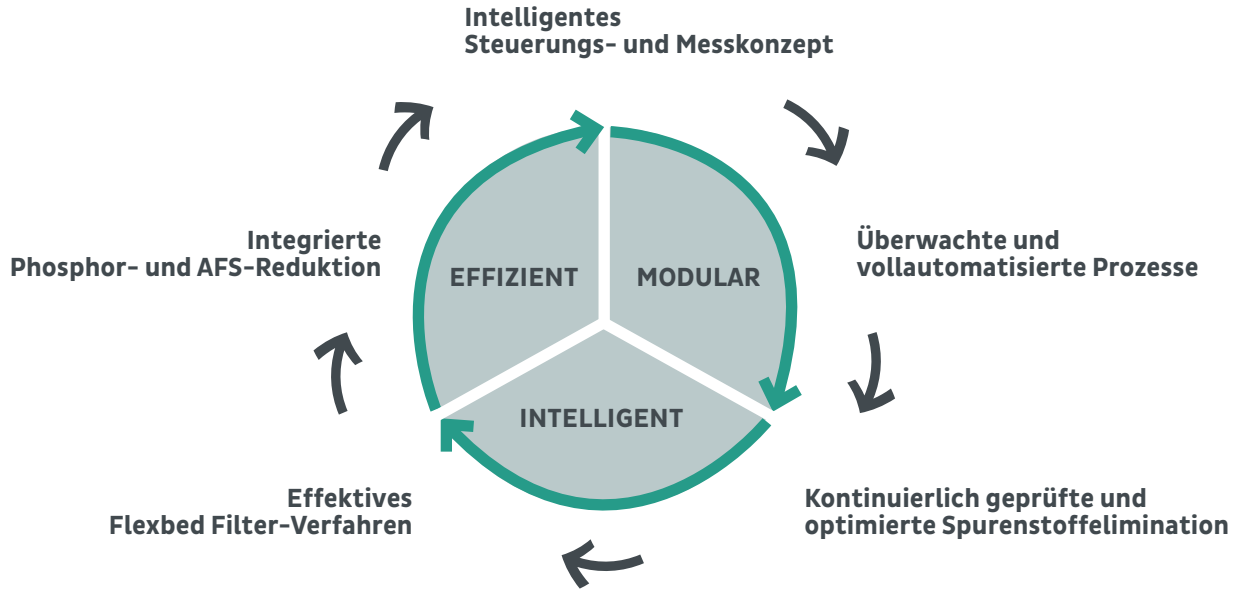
Intelligentes
Steuerungs- und Messkonzept

Überwachte und
vollautomatisierte Prozesse

Kontinuierlich geprüfte und
optimierte Spurenstoffelimination

Effektives
Flexbed Filter-Verfahren

Integrierte
Phosphor- und AFS-Reduktion

EFFIZIENT

MODULAR

INTELLIGENT